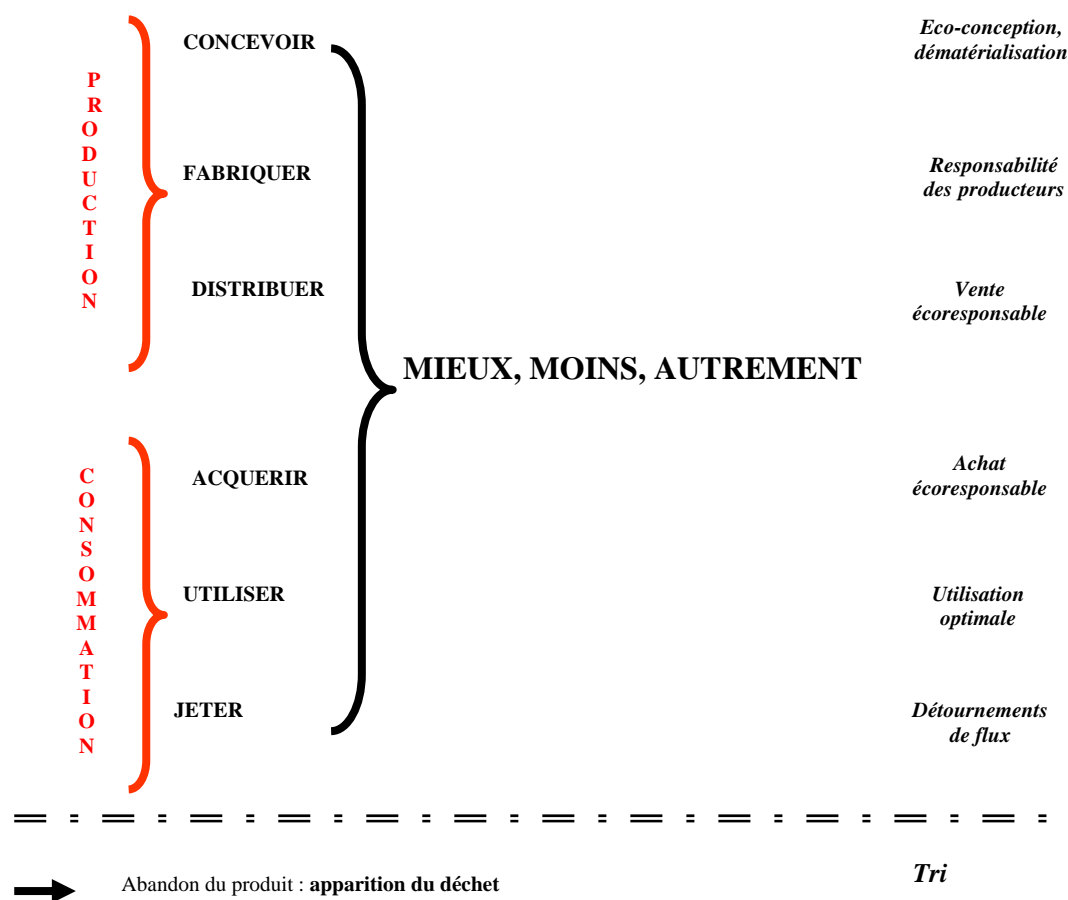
PRODUCTION

CONCEVOIR

FABRIQUER

DISTRIBUER

CONSOMMATION

ACQUERIR

UTILISER

JETER

MIEUX, MOINS, AUTREMENT

Eco-conception, dématérialisation

Responsabilité des producteurs

Vente écoresponsable

Achat écoresponsable

Utilisation optimale

Détournements de flux

Abandon du produit : **apparition du déchet**

Tri